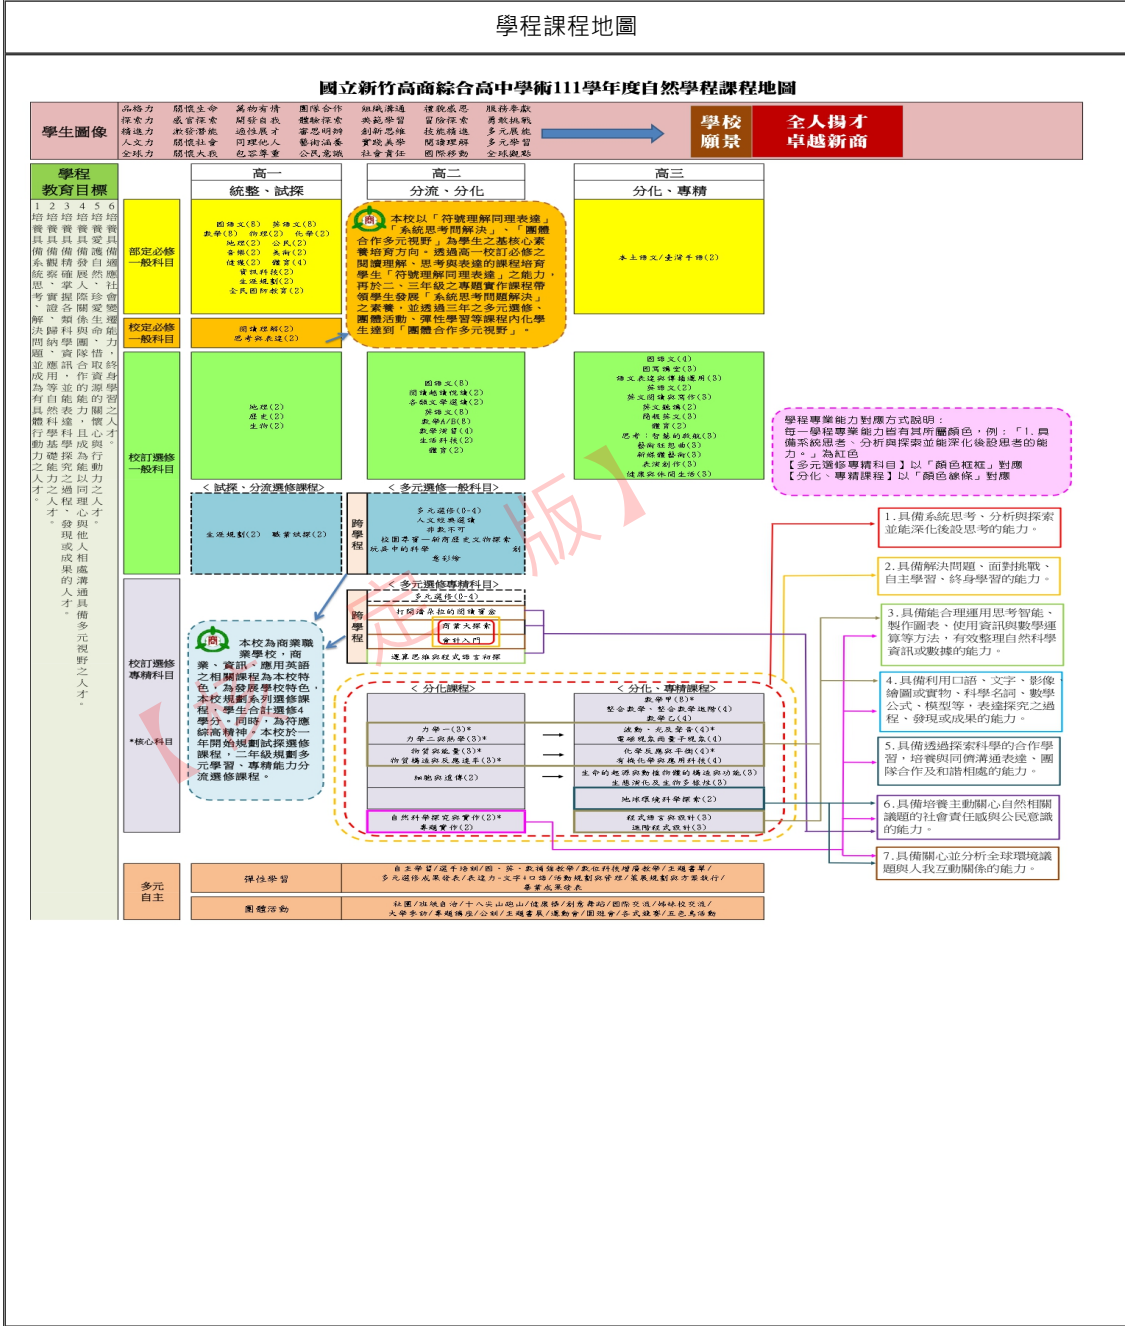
學程課程地圖

國立新竹高商綜合高中學術111學年度自然學程課程地圖

學生圖像

品格力 探索力 精進力 人文力 全球力
關懷生命 感官探索 激發潛能 關懷社會 關懷大我
萬物有情 開發自我 適性展才 同理他人 包容尊重
團隊合作 體驗探索 審思明辨 藝術涵養 公民意識
組織溝通 美感學習 創新思維 實踐美學 社會責任
積極感恩 冒險探索 技能精進 閱讀理解 國際移動
服務奉獻 勇敢挑戰 多元展能 多元學習 全球鏈結

學校願景
全人揚才 卓越新商

學程教育目標

1. 培養具備系統思考、掌握實證、解決問題並應用於日常生活的能力。
2. 培養具備觀察、探索、歸納、推論等科學方法之能力。
3. 培養具備自然科學的學習興趣，追求科學新知並主動探究之能力。
4. 培養具備應用科學知識解決問題及合作學習之能力。
5. 培養具備珍愛自然、關懷生命、愛護環境之情操。
6. 培養具備全人的素養，以成為具有多元視野之人才。

高一
統整、試探

高二
分流、分化

高三
分化、專精

部定必修一般科目

國語文(8) 英語文(8)
數學(8) 物理(2) 化學(2)
地理(2) 公民(2)
音樂(2) 美術(2)
健護(2) 體育(4)
資訊科技(2)
生涯規劃(2)
全民國防教育(2)

本校以「符號理解同理表達」、「系統思考問題解決」、「團體合作多元視野」為學生之基核心素養培育方向。透過高一校訂必修之閱讀理解、思考與表達的課程培育學生「符號理解同理表達」之能力，再於二、三年級之專題實作課程帶領學生發展「系統思考問題解決」之素養，並透過三年之多元選修、團體活動、彈性學習等課程內化學生達到「團體合作多元視野」。

本土語文/臺灣手語(2)

校定必修一般科目

閱讀理解(2)
思考與表達(2)

校訂選修一般科目

地理(2)
歷史(2)
生物(2)

國語文(8)
閱讀越讀悅讀(2)
各類文章選讀(2)
英語文(8)
數學A/B(8)
數學演習(4)
生活科技(2)
體育(2)

國語文(4)
國寫練功(3)
語文表達與傳播應用(3)
英語文(2)
英文閱讀與寫作(3)
英文能偏(2)
簡報英文(3)
體育(2)
思考：智慧的啟航(3)
藝術狂想曲(3)
新媒體藝術(3)
表演創作(3)
健康與休閒生活(3)

學程專業能力對應方式說明：
每一學程專業能力皆有其所屬顏色，例：「1.具備系統思考、分析與探索並能深化後設思考的能力。」為紅色
【多元選修專精科目】以「顏色框框」對應
【分化、專精課程】以「顏色線條」對應

< 試探、分流選修課程>
生涯規劃(2) 職業試探(2)

跨學程

< 多元選修一般科目>
多元選修(0-4)
人文經典選讀
非數不可
校園尋寶—新商歷史文物探索
玩轉中的科學
創意彩繪

< 多元選修專精科目>
多元選修(0-4)
打開潘朵拉的閱讀寶盒
商業大探索
會計入門
運算思維與程式語言初探

跨學程

本校為商業職業學校，商業、資訊、應用英語之相關課程為本校特色，為發展學校特色，本校規劃系列選修課程，學生合計選修4學分。同時，為符應綜高精神，本校於一年開始規劃試探選修課程，二年級規劃多元學習、專精能力分化選修課程。

校訂選修專精科目

*核心科目

< 分化課程>
力學一(3)*
力學二與熱學(3)*
物質與能量(3)*
物質構造與反應速率(3)*
細胞與遺傳(2)
自然科學探究與實作(2)*
專題實作(2)

< 分化、專精課程>
數學甲(8)*
整合數學、整合數學進階(4)
數學乙(4)
波動、光及聲音(4)*
電磁現象與量子現象(4)
化學反應與平衡(4)*
有機化學與應用科技(4)
生命的起源與動植物體的構造與功能(3)
生態演化及生物多樣性(3)
地球環境科學探索(2)
程式語言與設計(3)
進階程式設計(3)

1.具備系統思考、分析與探索並能深化後設思考的能力。

2.具備解決問題、面對挑戰、自主學習、終身學習的能力。

3.具備能合理運用思考智能、製作圖表、使用資訊與數學運算等方法，有效整理自然科學資訊或數據的能力。

4.具備利用口語、文字、影像、繪圖或實物、科學名詞、數學公式、模型等，表達探究之過程、發現或成果的能力。

5.具備透過探索科學的合作學習，培養與同儕溝通表達、團隊合作及和諧相處的能力。

6.具備培養主動關心自然相關議題的社會責任感與公民意識的能力。

7.具備關心並分析全球環境議題與人我互動關係的能力。

多元自主

彈性學習
自主學習/選手培訓/國、英、數補強教學/數位科技增廣教學/主題課程/多元選修成果發表/表達力-文字+口語/活動規劃與管理/展展規劃與方案執行/專業成果發表

團體活動
社團/班級自治/十八尖山迎山/健康操/創意舞蹈/國際交流/姊妹校交流/大學參訪/專題講座/公訓/主題書展/運動會/園遊會/各式競賽/五色鳥活動